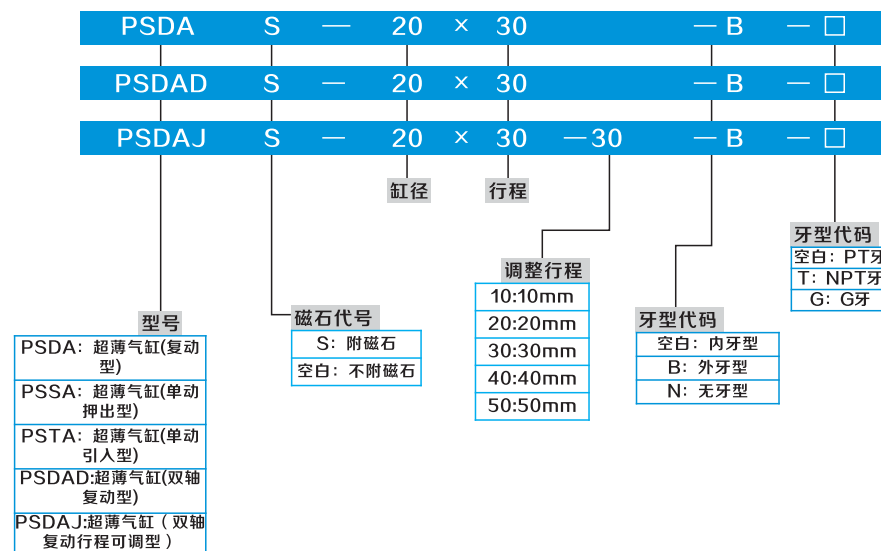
PSDA S — 20 × 30 —B —□

PSDAD S — 20 × 30 —B —□

PSDAJ S — 20 × 30 —30 —B —□

缸径

行程

型号

| PSDA：超薄气缸(复动型) |
|---|
| PSSA：超薄气缸(单动押出型) |
| PSTA：超薄气缸(单动引入型) |
| PSDAD:超薄气缸(双轴复动型) |
| PSDAJ:超薄气缸（双轴复动行程可调型） |

磁石代号

| S：附磁石 |
|---|
| 空白：不附磁石 |

调整行程

| 10:10mm |
|---|
| 20:20mm |
| 30:30mm |
| 40:40mm |
| 50:50mm |

牙型代码

| 空白：内牙型 |
|---|
| B：外牙型 |
| N：无牙型 |

牙型代码

| 空白：PT牙 |
|---|
| T：NPT牙 |
| G：G牙 |